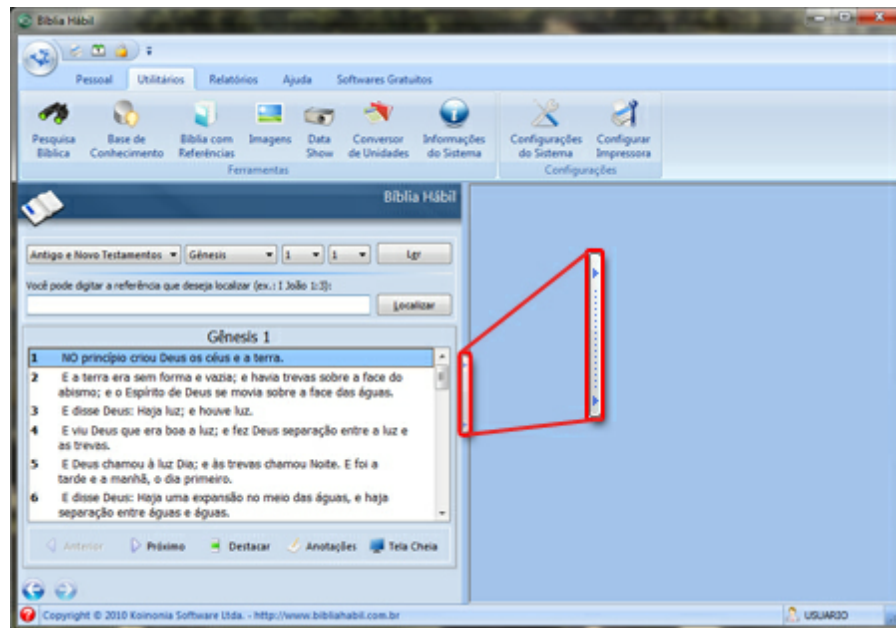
Bíblia Hábil

Pessoal
Utilitários
Relatórios
Ajuda
Softwares Gratuitos

Pesquisa Bíblica
Base de Conhecimento
Bíblia com Referências
Imagens
Data Show
Conversor de Unidades
Informações do Sistema
Ferramentas

Configurações do Sistema
Configurar Impressora
Configurações

Bíblia Hábil

Antigo e Novo Testamentos
Gênesis
1
1
Ler

Você pode digitar a referência que deseja localizar (ex.: I João 1:3):
Localizar

Gênesis 1

1 NO princípio criou Deus os céus e a terra.
2 E a terra era sem forma e vazia; e havia trevas sobre a face do abismo; e o Espírito de Deus se movia sobre a face das águas.
3 E disse Deus: Haja luz; e houve luz.
4 E viu Deus que era boa a luz; e fez Deus separação entre a luz e as trevas.
5 E Deus chamou à luz Dia; e às trevas chamou Noite. E foi a tarde e a manhã, o dia primeiro.
6 E disse Deus: Haja uma expansão no meio das águas, e haja separação entre águas e águas.

Anterior
Próximo
Destacar
Anotações
Tela Cheia

Copyright © 2010 Koinonia Software Ltda. - http://www.bibliahabil.com.br
USUARIO